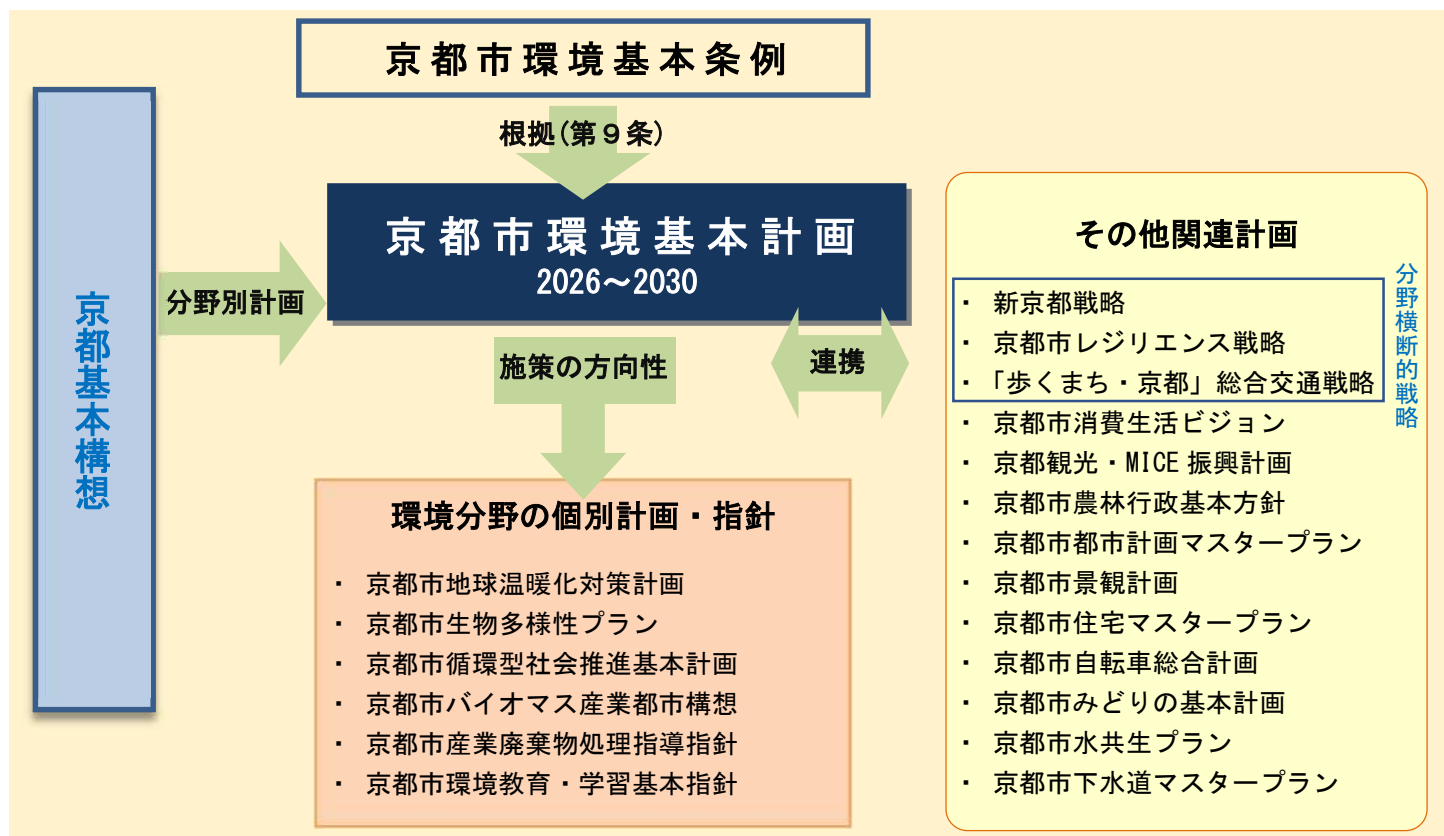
京都市環境基本条例

根拠（第９条）

京都基本構想

分野別計画

京都市環境基本計画
2026～2030

施策の方向性

連携

環境分野の個別計画・指針

・ 京都市地球温暖化対策計画
・ 京都市生物多様性プラン
・ 京都市循環型社会推進基本計画
・ 京都市バイオマス産業都市構想
・ 京都市産業廃棄物処理指導指針
・ 京都市環境教育・学習基本指針

その他関連計画

・ 新京都戦略
・ 京都市レジリエンス戦略
・ 「歩くまち・京都」総合交通戦略

分野横断的戦略

・ 京都市消費生活ビジョン
・ 京都観光・MICE 振興計画
・ 京都市農林行政基本方針
・ 京都市都市計画マスタープラン
・ 京都市景観計画
・ 京都市住宅マスタープラン
・ 京都市自転車総合計画
・ 京都市みどりの基本計画
・ 京都市水共生プラン
・ 京都市下水道マスタープラン